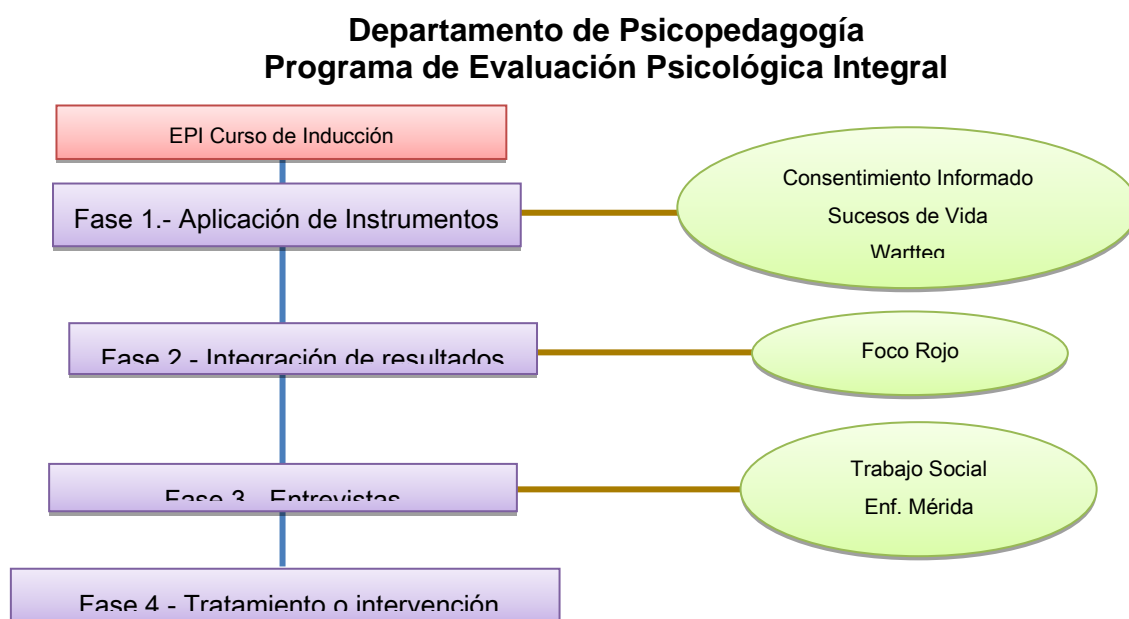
Departamento de Psicopedagogía
Programa de Evaluación Psicológica Integral

EPI Curso de Inducción

Fase 1.- Aplicación de Instrumentos

Consentimiento Informado
Sucesos de Vida
Wartteg

Fase 2.- Integración de resultados

Foco Rojo

Fase 3.- Entrevistas

Trabajo Social
Enf. Mérida

Fase 4.- Tratamiento o intervención